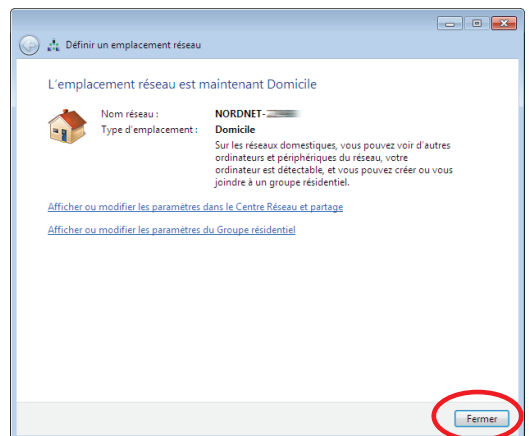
Définir un emplacement réseau

L'emplacement réseau est maintenant Domicile

Nom réseau : NORDNET-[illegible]
Type d'emplacement : Domicile
Sur les réseaux domestiques, vous pouvez voir d'autres ordinateurs et périphériques du réseau, votre ordinateur est détectable, et vous pouvez créer ou vous joindre à un groupe résidentiel.

Afficher ou modifier les paramètres dans le Centre Réseau et partage

Afficher ou modifier les paramètres du Groupe résidentiel

Fermer